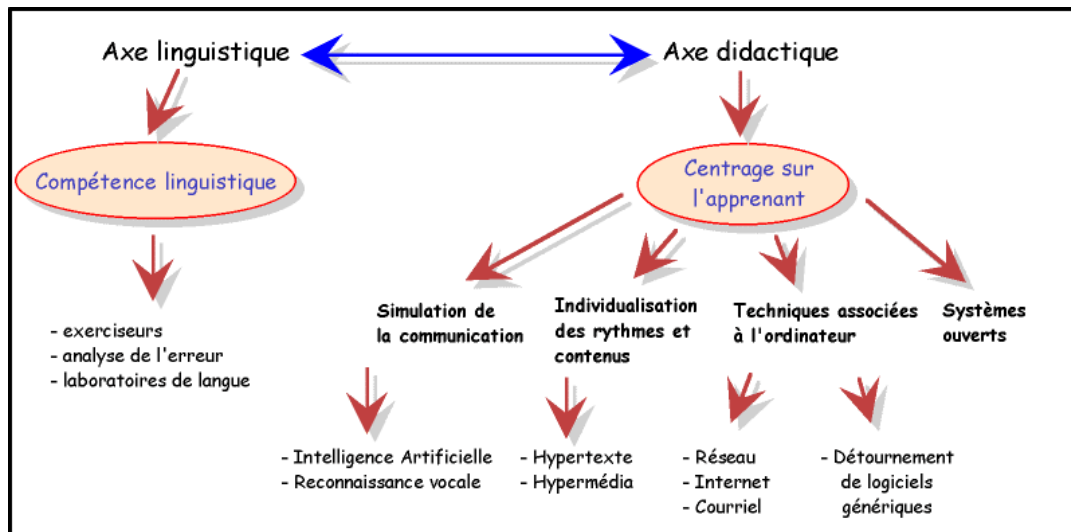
Axe linguistique

Axe didactique

Compétence linguistique

Centrage sur l'apprenant

- exerciseurs
- analyse de l'erreur
- laboratoires de langue

Simulation de la communication

Individualisation des rythmes et contenus

Techniques associées à l'ordinateur

Systèmes ouverts

- Intelligence Artificielle
- Reconnaissance vocale

- Hypertexte
- Hypermédia

- Réseau
- Internet
- Courriel

- Détournement de logiciels génériques